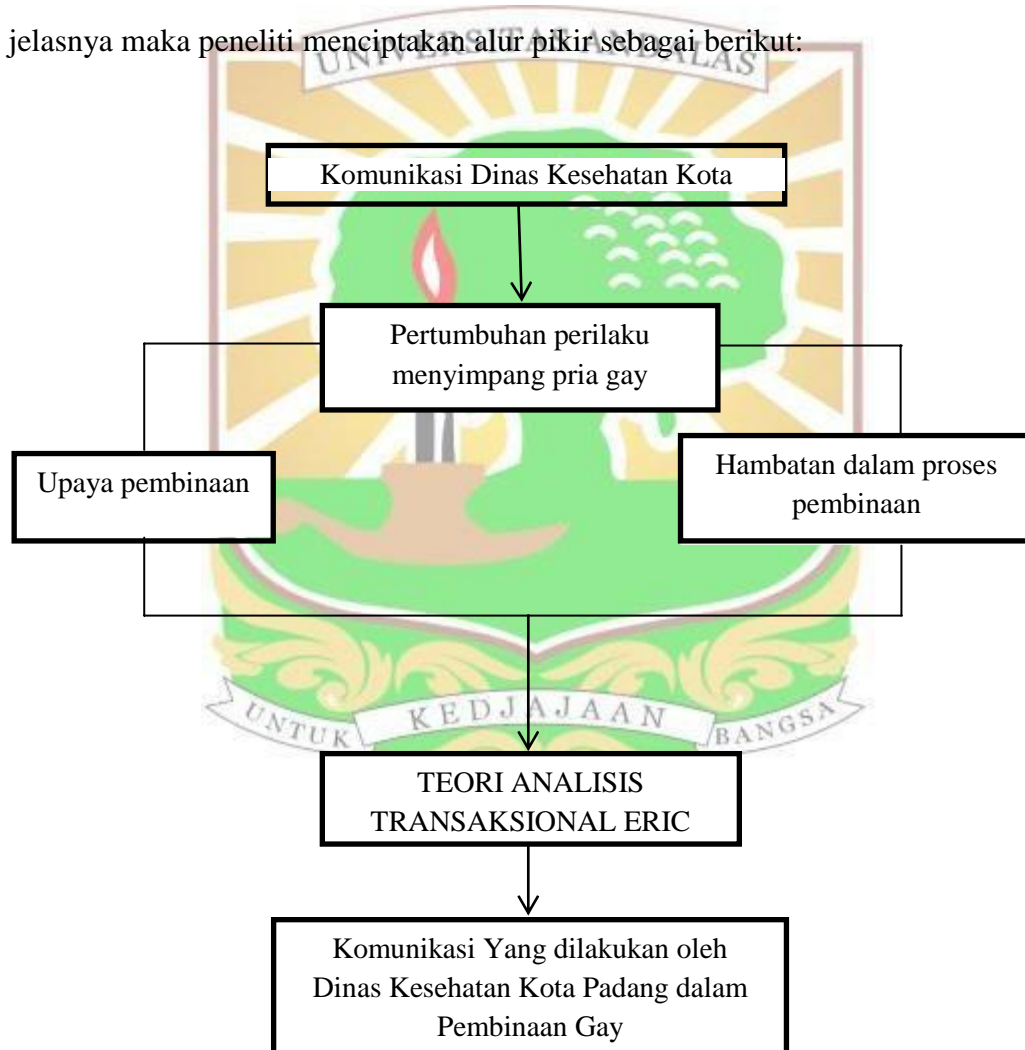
jelasnya maka peneliti menciptakan alur pikir sebagai berikut:

UNIVERSITAS ANDALAS

Komunikasi Dinas Kesehatan Kota

Pertumbuhan perilaku menyimpang pria gay

Upaya pembinaan

Hambatan dalam proses pembinaan

UNTUK KEDJAJAAN BANGSA

TEORI ANALISIS TRANSAKSIONAL ERIC

Komunikasi Yang dilakukan oleh Dinas Kesehatan Kota Padang dalam Pembinaan Gay